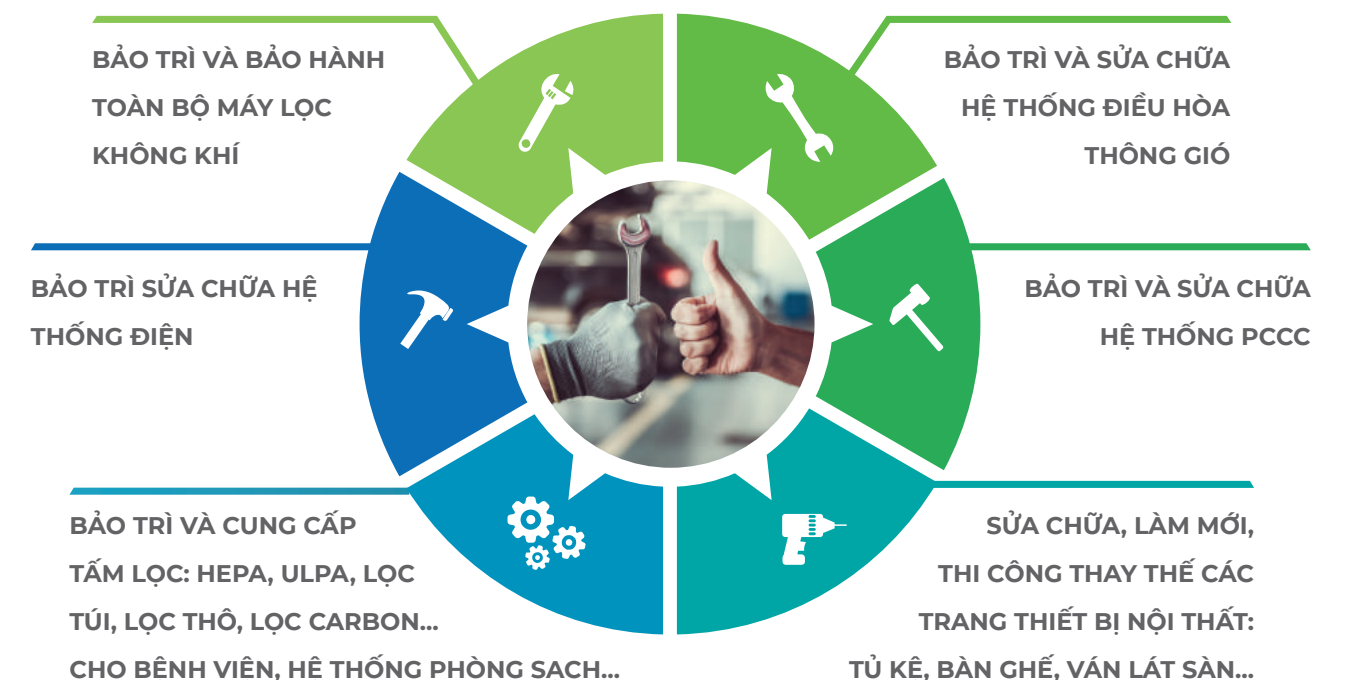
BẢO TRÌ VÀ BẢO HÀNH TOÀN BỘ MÁY LỌC KHÔNG KHÍ

BẢO TRÌ VÀ SỬA CHỮA HỆ THỐNG ĐIỀU HÒA THÔNG GIÓ

BẢO TRÌ SỬA CHỮA HỆ THỐNG ĐIỆN

BẢO TRÌ VÀ SỬA CHỮA HỆ THỐNG PCCC

BẢO TRÌ VÀ CUNG CẤP TẤM LỌC: HEPA, ULPA, LỌC TÚI, LỌC THÔ, LỌC CARBON... CHO BỆNH VIỆN, HỆ THỐNG PHÒNG SẠCH...

SỬA CHỮA, LÀM MỚI, THI CÔNG THAY THẾ CÁC TRANG THIẾT BỊ NỘI THẤT: TỦ KỆ, BÀN GHẾ, VÁN LÁT SÀN...